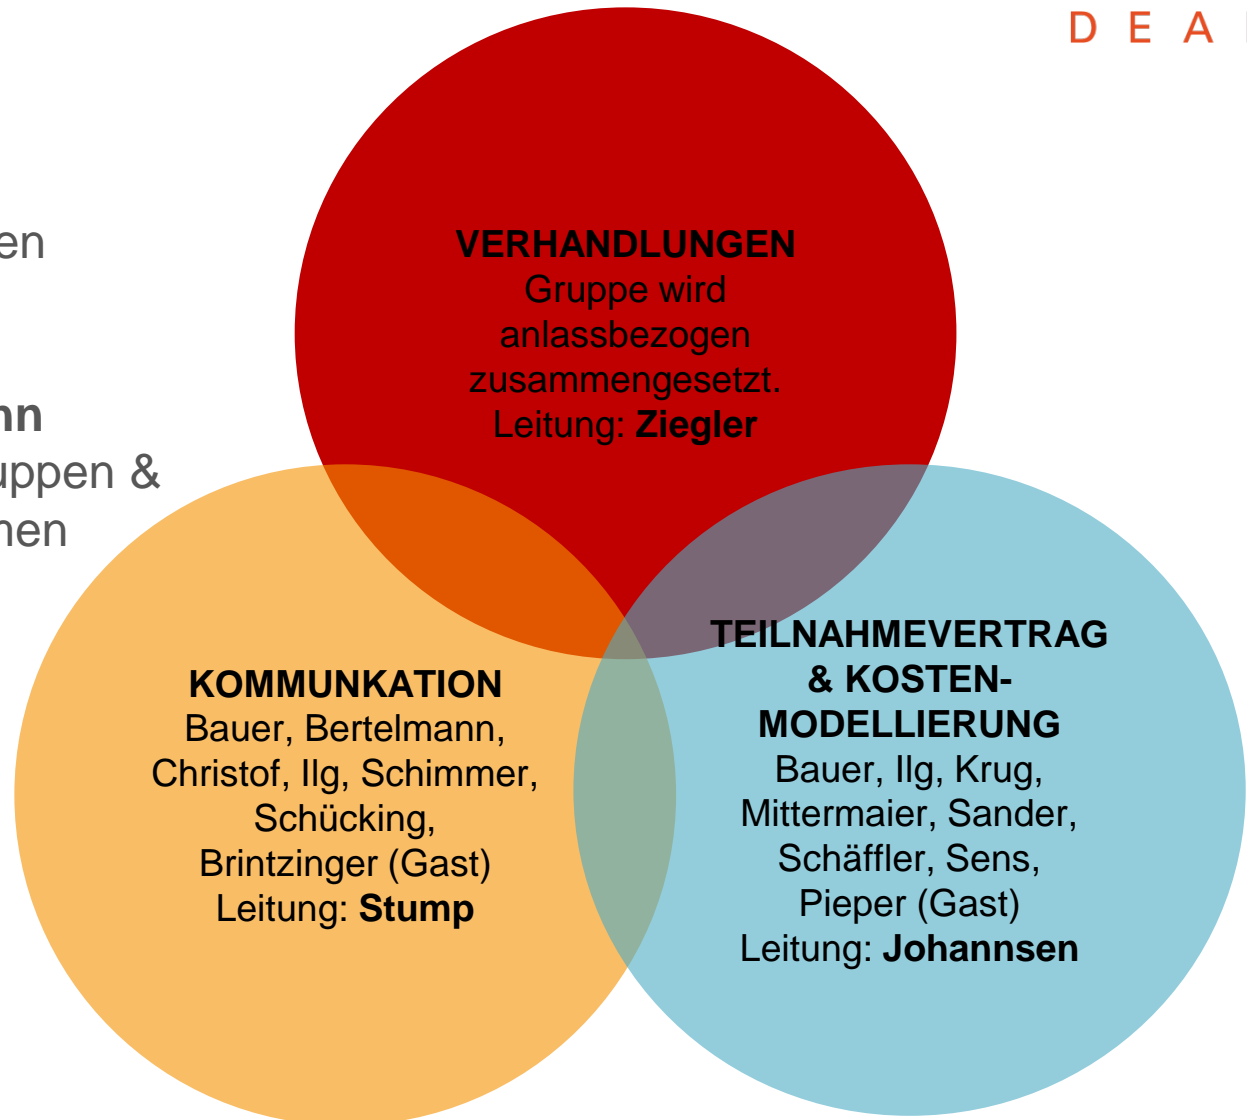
D E A

en

nn
uppen &
nen

VERHANDLUNGEN
Gruppe wird anlassbezogen zusammengesetzt.
Leitung: **Ziegler**

KOMMUNKATION
Bauer, Bertelmann, Christof, Ilg, Schimmer, Schücking, Brintzinger (Gast)
Leitung: **Stump**

TEILNAHMEVERTRAG & KOSTEN-MODELLIERUNG
Bauer, Ilg, Krug, Mittermaier, Sander, Schäffler, Sens, Pieper (Gast)
Leitung: **Johannsen**